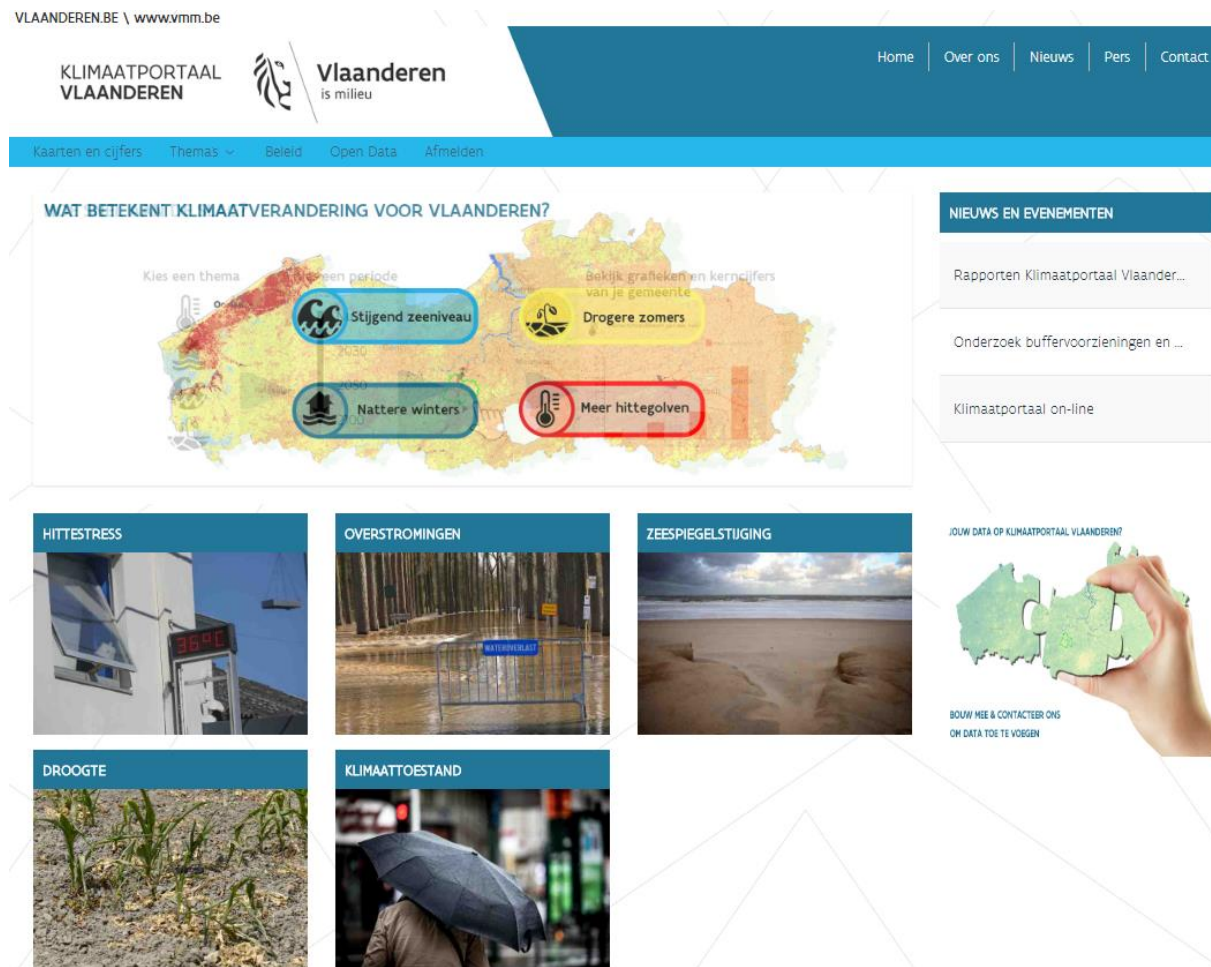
VLAANDEREN.BE \ www.vmm.be

KLIMAATPORTAAL VLAANDEREN

Vlaanderen is milieu

Home | Over ons | Nieuws | Pers | Contact

Kaarten en cijfers Themas Beleid Open Data Afmelden

WAT BETEKENT KLIMAATVERANDERING VOOR VLAANDEREN?

Kies een thema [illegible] een periode Bekijk grafieken en kerncijfers van je gemeente

Stijgend zeeniveau

Drogere zomers

Nattere winters

Meer hittegolven

NIEUWS EN EVENEMENTEN

Rapporten Klimaatportaal Vlaander...

Onderzoek buffervoorzieningen en ...

Klimaatportaal on-line

HITTESTRESS

36°C

OVERSTROMINGEN

WATEROVERLAST

ZEESPIEGELSTIJGING

JOUW DATA OP KLIMAATPORTAAL VLAANDEREN?

BOUW MEE & CONTACTEER ONS OM DATA TOE TE VOEGEN

DROOGTE

KLIMAATTOESTAND